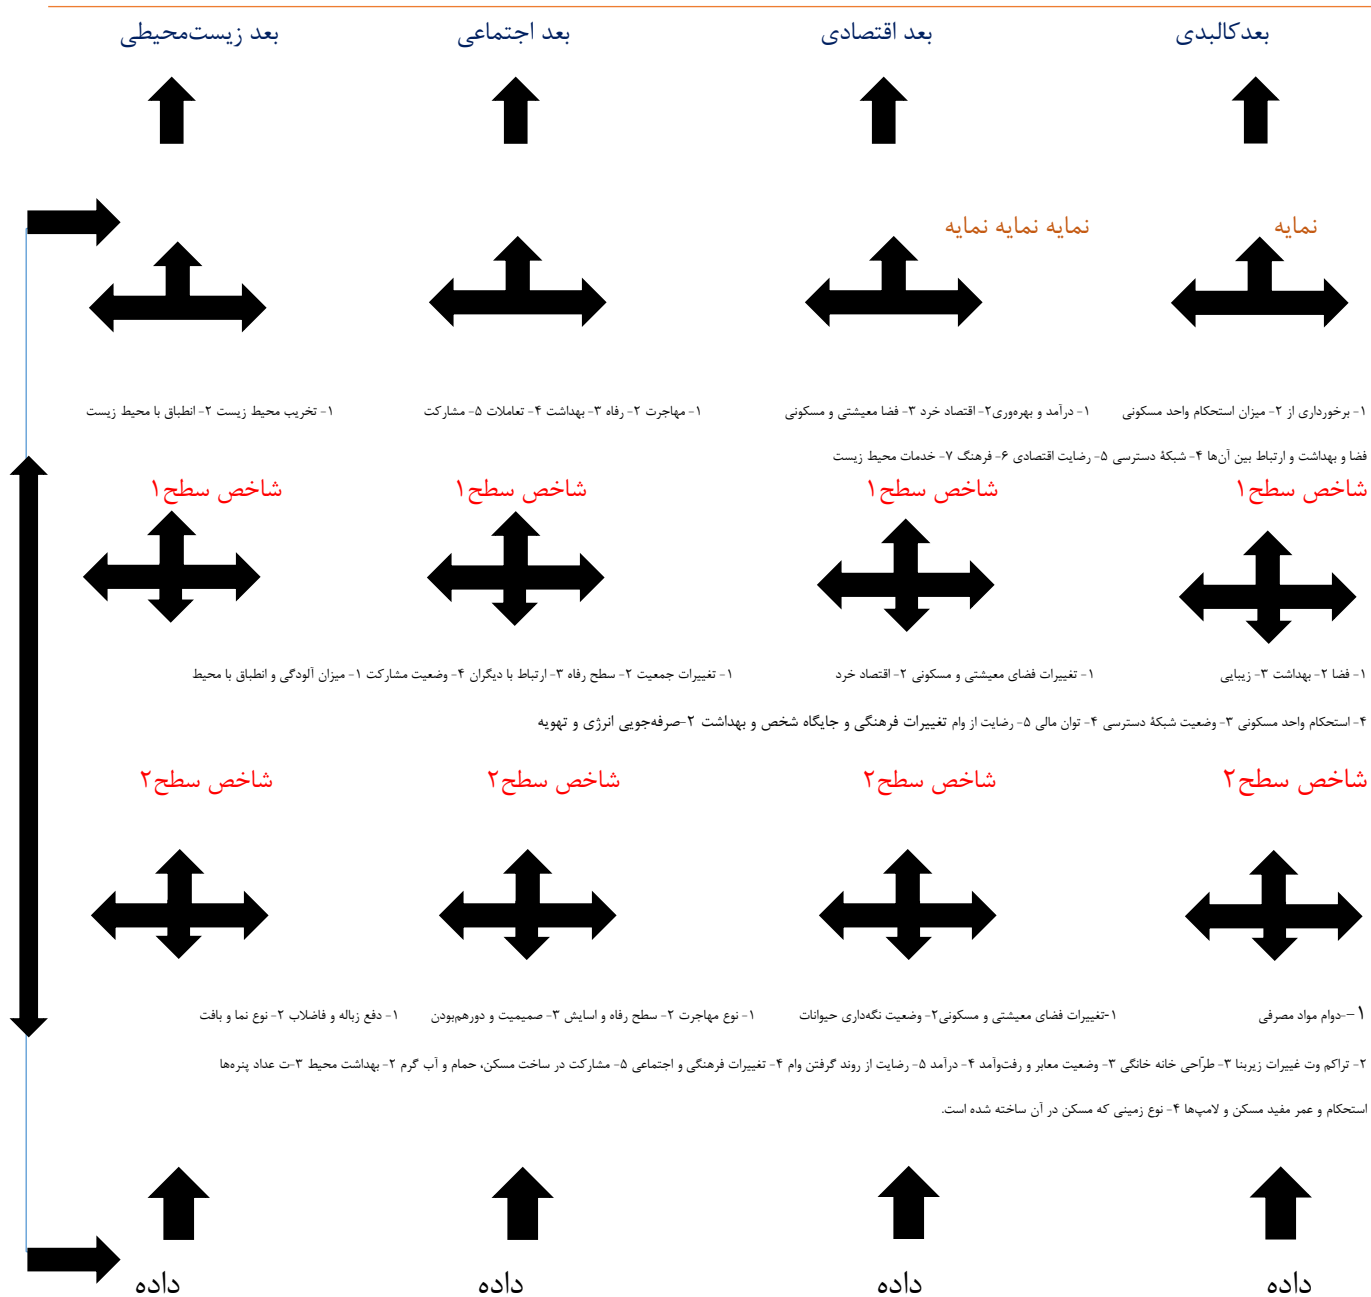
بعدکالبدی بعد اقتصادی بعد اجتماعی بعد زیست‌محیطی

نمایه نمایه نمایه نمایه

۱- برخورداری از ۲- میزان استحکام واحد مسکونی ۱- درآمد و بهره‌وری۲- اقتصاد خرد ۳- فضا معیشتی و مسکونی ۱- مهاجرت ۲- رفاه ۳- بهداشت ۴- تعاملات ۵- مشارکت ۱- تخریب محیط زیست ۲- انطباق با محیط زیست

فضا و بهداشت و ارتباط بین آن‌ها ۴- شبکهٔ دسترسی ۵- رضایت اقتصادی ۶- فرهنگ ۷- خدمات محیط زیست

شاخص سطح۱ شاخص سطح۱ شاخص سطح۱ شاخص سطح۱

۱- فضا ۲- بهداشت ۳- زیبایی ۱- تغییرات فضای معیشتی و مسکونی ۲- اقتصاد خرد ۱- تغییرات جمعیت ۲- سطح رفاه ۳- ارتباط با دیگران ۴- وضعیت مشارکت ۱- میزان آلودگی و انطباق با محیط

۴- استحکام واحد مسکونی ۳- وضعیت شبکهٔ دسترسی ۴- توان مالی ۵- رضایت از وام تغییرات فرهنگی و جایگاه شخص و بهداشت ۲-صرفه‌جویی انرژی و تهویه

شاخص سطح۲ شاخص سطح۲ شاخص سطح۲ شاخص سطح۲

۱–دوام مواد مصرفی ۱-تغییرات فضای معیشتی و مسکونی۲- وضعیت نگه‌داری حیوانات ۱- نوع مهاجرت ۲- سطح رفاه و آسایش ۳- صمیمیت و دورهم‌بودن ۱- دفع زباله و فاضلاب ۲- نوع نما و بافت

۲- تراکم وت غییرات زیربنا ۳- طرآحی خانه خانگی ۳- وضعیت معابر و رفت‌وآمد ۴- درآمد ۵- رضایت از روند گرفتن وام ۴- تغییرات فرهنگی و اجتماعی ۵- مشارکت در ساخت مسکن، حمام و آب گرم ۲- بهداشت محیط ۳-ت عداد پنرهها

استحکام و عمر مفید مسکن و لامپها ۴- نوع زمینی که مسکن در آن ساخته شده است.

داده داده داده داده